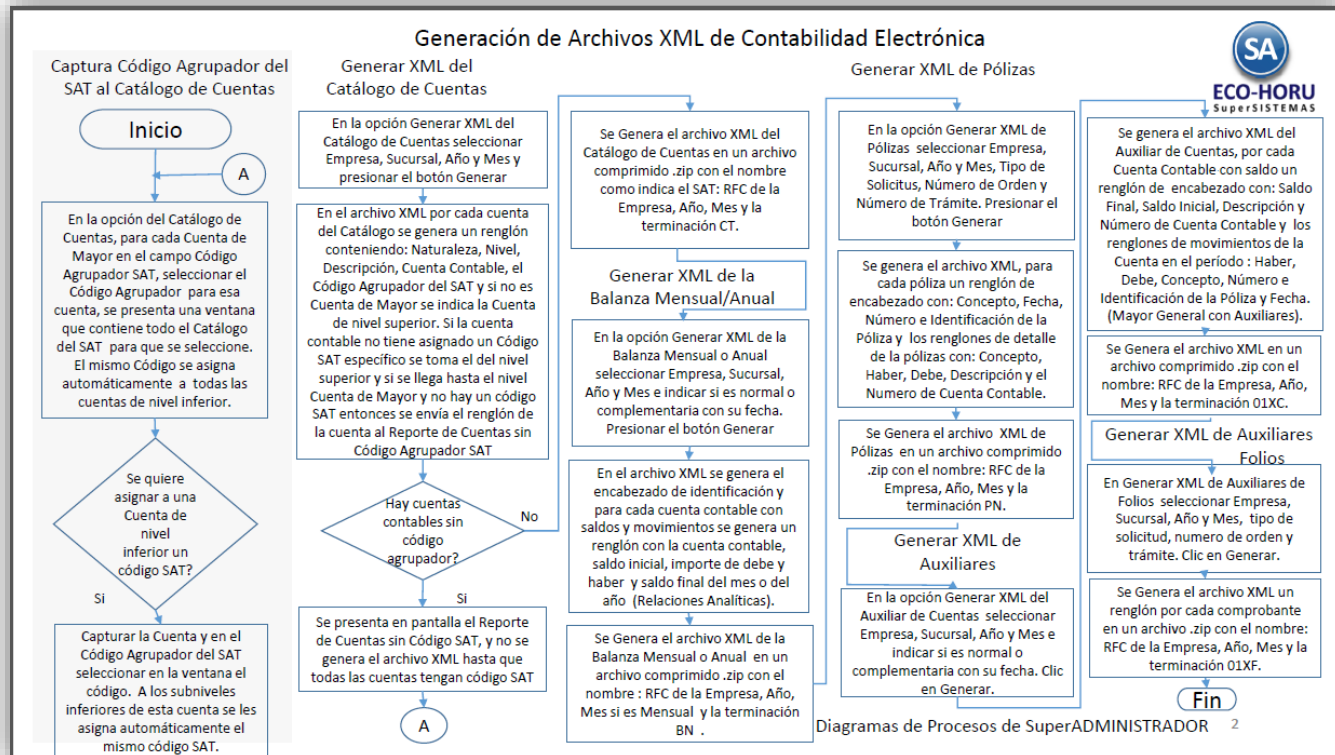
Generación de Archivos XML de Contabilidad Electrónica

SA
ECO-HORU
SuperSISTEMAS

Captura Código Agrupador del SAT al Catálogo de Cuentas

Inicio

A

En la opción del Catálogo de Cuentas, para cada Cuenta de Mayor en el campo Código Agrupador SAT, seleccionar el Código Agrupador para esa cuenta, se presenta una ventana que contiene todo el Catálogo del SAT para que se seleccione. El mismo Código se asigna automáticamente a todas las cuentas de nivel inferior.

Se quiere asignar a una Cuenta de nivel inferior un código SAT?

Si

Capturar la Cuenta y en el Código Agrupador del SAT seleccionar en la ventana el código. A los subniveles inferiores de esta cuenta se les asigna automáticamente el mismo código SAT.

Generar XML del Catálogo de Cuentas

En la opción Generar XML del Catálogo de Cuentas seleccionar Empresa, Sucursal, Año y Mes y presionar el botón Generar

En el archivo XML por cada cuenta del Catálogo se genera un renglón conteniendo: Naturaleza, Nivel, Descripción, Cuenta Contable, el Código Agrupador del SAT y si no es Cuenta de Mayor se indica la Cuenta de nivel superior. Si la cuenta contable no tiene asignado un Código SAT específico se toma el del nivel superior y si se llega hasta el nivel Cuenta de Mayor y no hay un código SAT entonces se envía el renglón de la cuenta al Reporte de Cuentas sin Código Agrupador SAT

Hay cuentas contables sin código agrupador?

No

Si

Se presenta en pantalla el Reporte de Cuentas sin Código SAT, y no se genera el archivo XML hasta que todas las cuentas tengan código SAT

A

Se Genera el archivo XML del Catálogo de Cuentas en un archivo comprimido .zip con el nombre como indica el SAT: RFC de la Empresa, Año, Mes y la terminación CT.

Generar XML de la Balanza Mensual/Anual

En la opción Generar XML de la Balanza Mensual o Anual seleccionar Empresa, Sucursal, Año y Mes e indicar si es normal o complementaria con su fecha. Presionar el botón Generar

En el archivo XML se genera el encabezado de identificación y para cada cuenta contable con saldos y movimientos se genera un renglón con la cuenta contable, saldo inicial, importe de debe y haber y saldo final del mes o del año (Relaciones Analíticas).

Se Genera el archivo XML de la Balanza Mensual o Anual en un archivo comprimido .zip con el nombre : RFC de la Empresa, Año, Mes si es Mensual y la terminación BN .

Generar XML de Pólizas

En la opción Generar XML de Pólizas seleccionar Empresa, Sucursal, Año y Mes, Tipo de Solicitus, Número de Orden y Número de Trámite. Presionar el botón Generar

Se genera el archivo XML, para cada póliza un renglón de encabezado con: Concepto, Fecha, Número e Identificación de la Póliza y los renglones de detalle de la pólizas con: Concepto, Haber, Debe, Descripción y el Numero de Cuenta Contable.

Se Genera el archivo XML de Pólizas en un archivo comprimido .zip con el nombre: RFC de la Empresa, Año, Mes y la terminación PN.

Generar XML de Auxiliares

En la opción Generar XML del Auxiliar de Cuentas seleccionar Empresa, Sucursal, Año y Mes e indicar si es normal o complementaria con su fecha. Clic en Generar.

Se genera el archivo XML del Auxiliar de Cuentas, por cada Cuenta Contable con saldo un renglón de encabezado con: Saldo Final, Saldo Inicial, Descripción y Número de Cuenta Contable y los renglones de movimientos de la Cuenta en el período : Haber, Debe, Concepto, Número e Identificación de la Póliza y Fecha. (Mayor General con Auxiliares).

Se Genera el archivo XML en un archivo comprimido .zip con el nombre: RFC de la Empresa, Año, Mes y la terminación 01XC.

Generar XML de Auxiliares Folios

En Generar XML de Auxiliares de Folios seleccionar Empresa, Sucursal, Año y Mes, tipo de solicitud, numero de orden y trámite. Clic en Generar.

Se Genera el archivo XML un renglón por cada comprobante en un archivo .zip con el nombre: RFC de la Empresa, Año, Mes y la terminación 01XF.

Fin

Diagramas de Procesos de SuperADMINISTRADOR 2